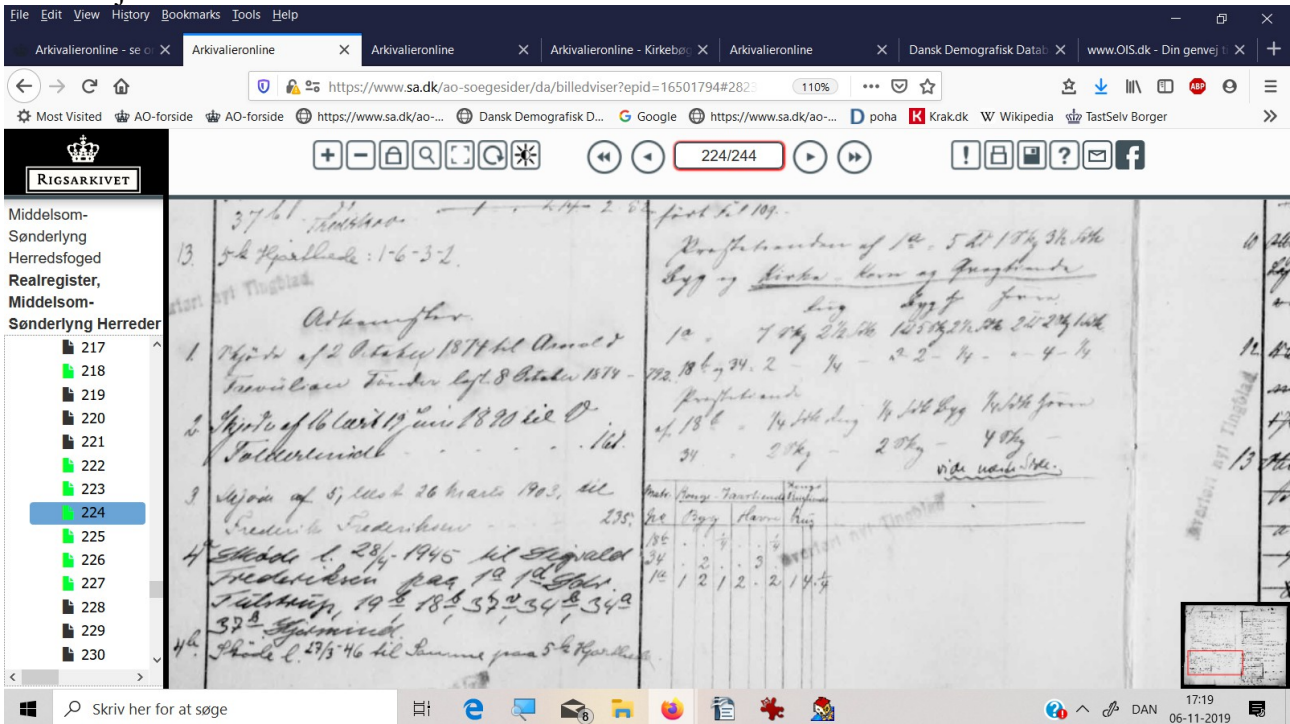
File Edit View History Bookmarks Tools Help

Arkivalieronline - se o | Arkivalieronline | Arkivalieronline | Arkivalieronline - Kirkebøg | Arkivalieronline | Dansk Demografisk Datab | www.OIS.dk - Din genvej t

https://www.sa.dk/ao-soegesider/da/billedviser?epid=16501794#282 110%

Most Visited AO-forside AO-forside https://www.sa.dk/ao-... Dansk Demografisk D... Google https://www.sa.dk/ao-... poha Krak.dk Wikipedia TastSelv Borger

RIGSARKIVET

224/244

Middelsom-Sønderlyng Herredsfoged
Realregister, Middelsom-Sønderlyng Herreder

217
218
219
220
221
222
223
224
225
226
227
228
229
230

37 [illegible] Tindbæk
13. 5te Hjallede: 1-6-3-2.
Udskrifter
1 Skjøde af 2 October 1874 til Arnold Trevilian Tønder lyst 8 October 1874 - 192.
2 Skjøde af 16 Ap. 17 Juni 1890 til O. Falkerneidl . . . 161.
3 Skjøde af 5 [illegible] 26 Marts 1903, til Frederik Frederiksen 235.
4 Skøde l. 28/4-1945 til Sigvald Frederiksen paa 1a 1d Gl. Tulstrup, 19e 18b 37o 34b 34a 37a Hjermind
4a Skøde l. 27/3-46 til Samme paa 5te Hjallede

fort Fol 109.
Kvaftebaandene af 1a. 5 Td 1 Skp 3½ Alb
Byg og Kirke - Korn og Qvægtiende
Rug Byg Havre
1a 7 Skp 2½ Alb 12 Skp 2½ 2 2¾
18 b 34. 2 ¼ 2 2 ¼ 4 ¼
Kvaftebaande
af 18 b ¼ Alb Rug ¼ Alb Byg ½ Alb Havre
34 2 Skp 2 Skp 4 Skp
vide næste Side.

| Matr | Rug | Byg | Havre | Rug |
|---|---|---|---|---|
| 18b | | | | |
| 34 | 2 | | 3 | |
| 1a | 1 2 | 1 2 | 2 | 1 4 ¼ |

Overført nyt Tingblad

Skriv her for at søge
DAN 17:19 06-11-2019